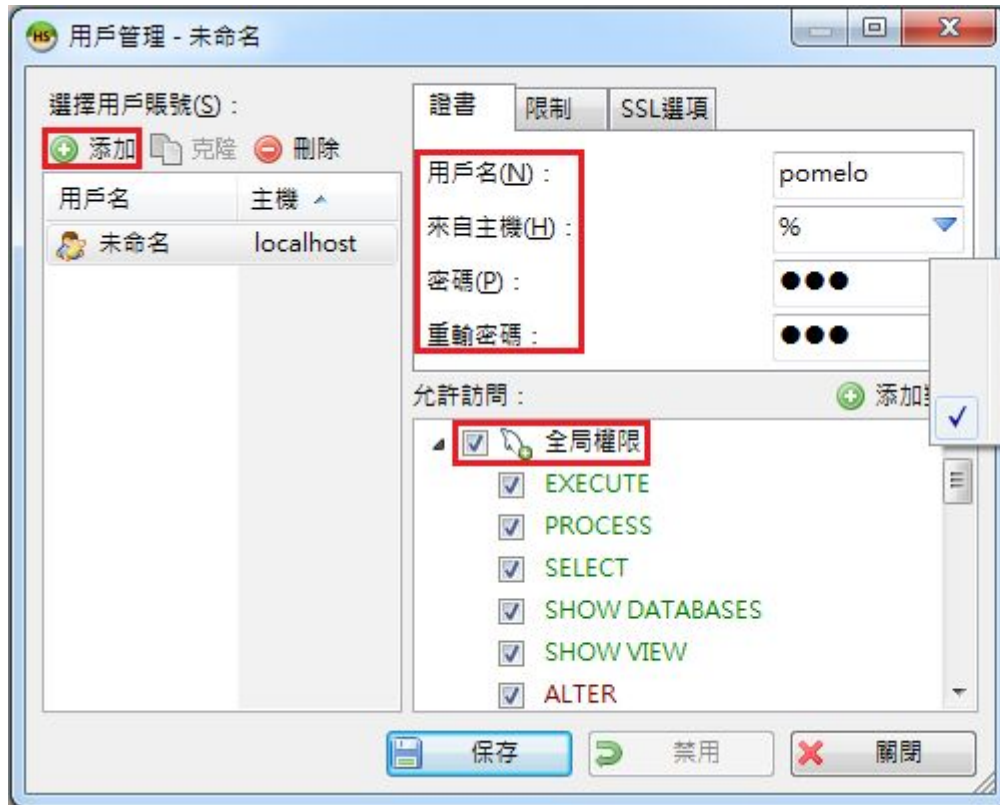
用戶管理 - 未命名

選擇用戶賬號(S)：

添加 克隆 刪除

| 用戶名 | 主機 |
|---|---|
| 未命名 | localhost |

證書 限制 SSL選項

用戶名(N)： pomelo

來自主機(H)： %

密碼(P)： ●●●

重輸密碼： ●●●

允許訪問：

添加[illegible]

全局權限

EXECUTE

PROCESS

SELECT

SHOW DATABASES

SHOW VIEW

ALTER

保存 禁用 關閉